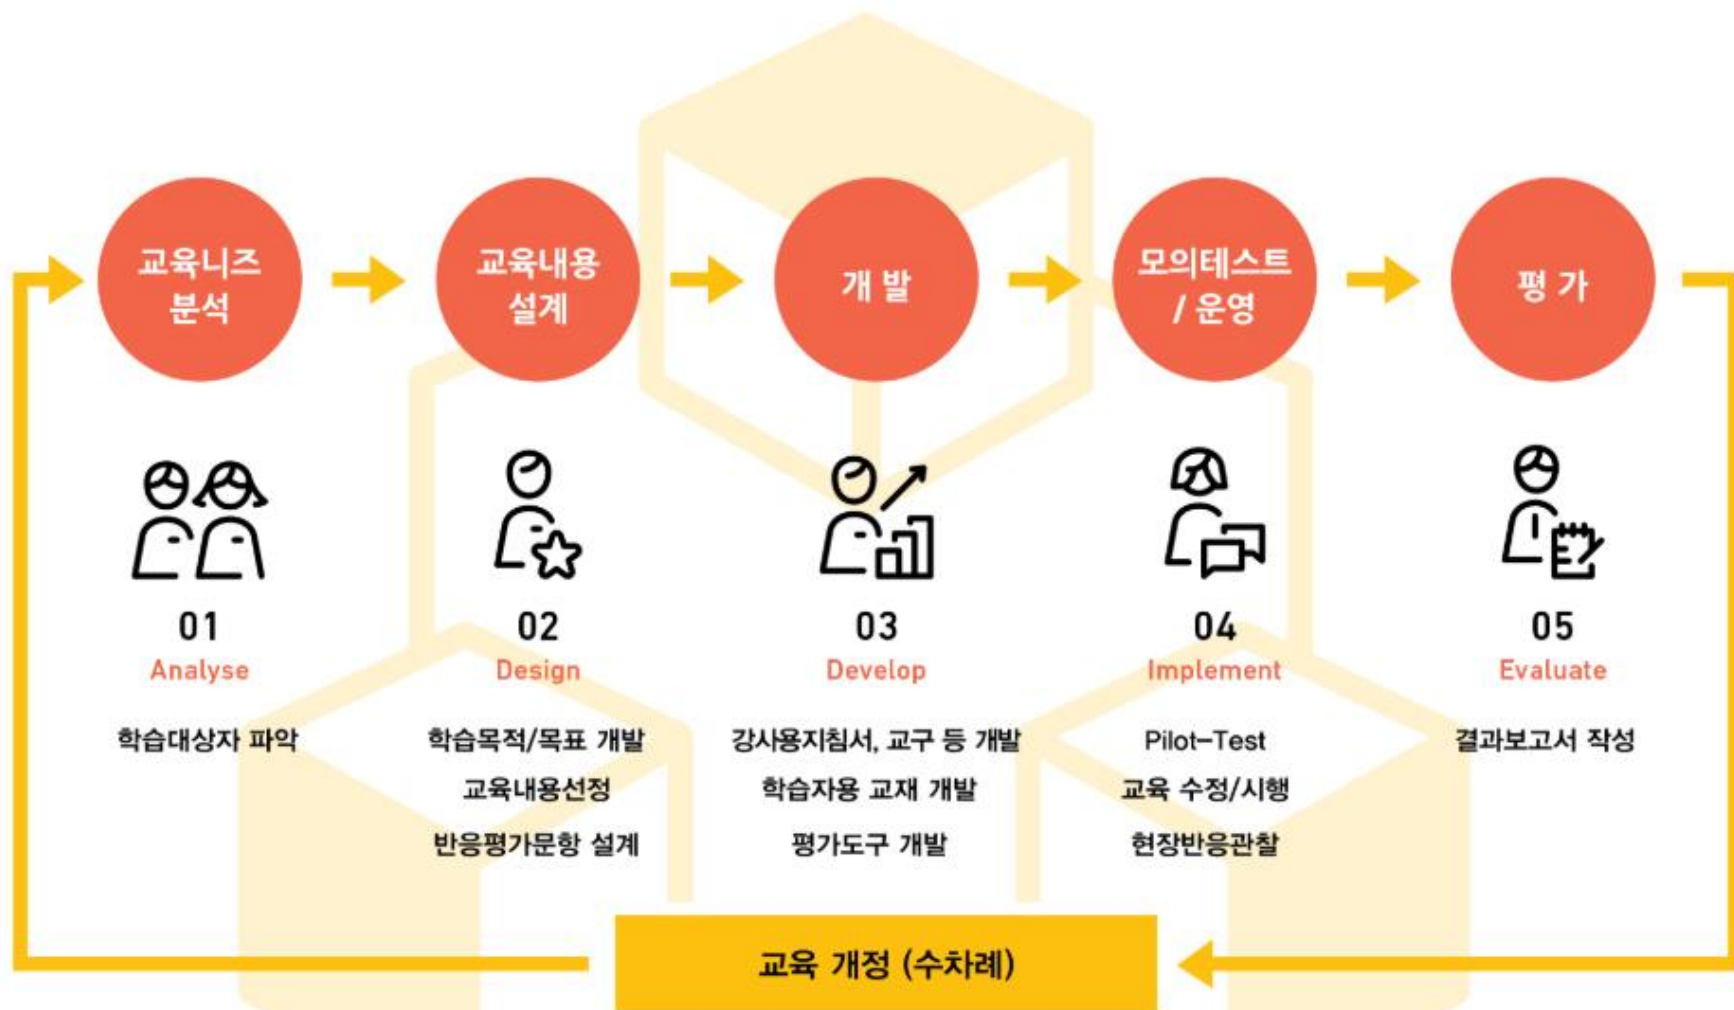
교육니즈 분석

교육내용 설계

개 발

모의테스트 / 운영

평 가

01
Analyse
학습대상자 파악

02
Design
학습목적/목표 개발
교육내용선정
반응평가문항 설계

03
Develop
강사용지침서, 교구 등 개발
학습자용 교재 개발
평가도구 개발

04
Implement
Pilot-Test
교육 수정/시행
현장반응관찰

05
Evaluate
결과보고서 작성

교육 개정 (수차례)